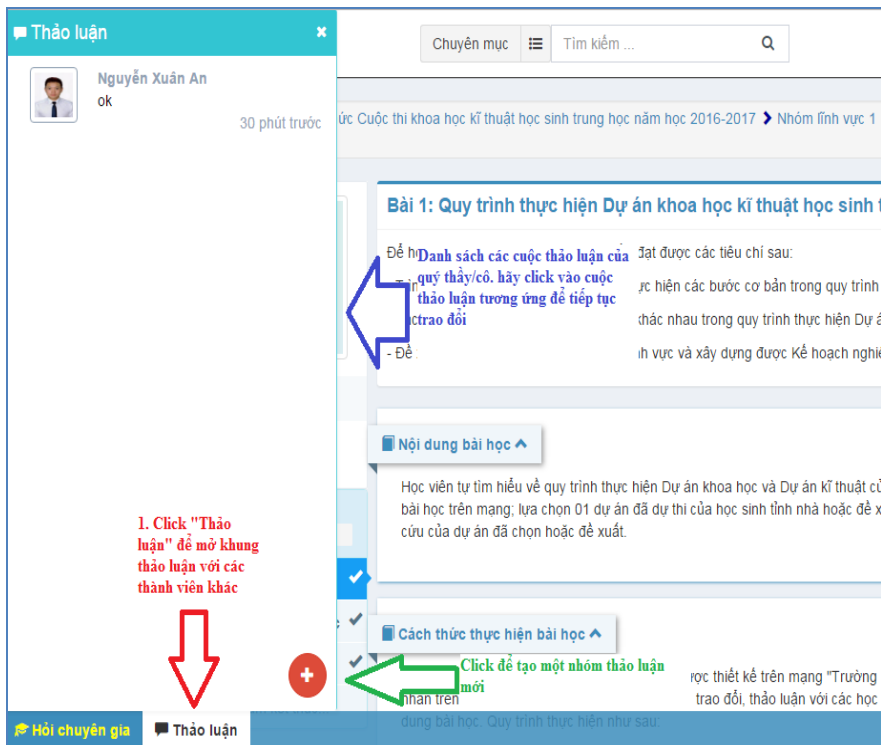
Thảo luận ×

Nguyễn Xuân An
ok
30 phút trước

Chuyên mục
Tìm kiếm ...

ức Cuộc thi khoa học kĩ thuật học sinh trung học năm học 2016-2017 > Nhóm lĩnh vực 1

Bài 1: Quy trình thực hiện Dự án khoa học kĩ thuật học sinh t

Để h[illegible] đạt được các tiêu chí sau:

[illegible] ực hiện các bước cơ bản trong quy trình

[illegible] khác nhau trong quy trình thực hiện Dự á

- Để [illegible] nh vực và xây dựng được Kế hoạch nghiê

Danh sách các cuộc thảo luận của quý thầy/cô. hãy click vào cuộc thảo luận tương ứng để tiếp tục trao đổi

Nội dung bài học

Học viên tự tìm hiểu về quy trình thực hiện Dự án khoa học và Dự án kĩ thuật c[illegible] bài học trên mạng; lựa chọn 01 dự án đã dự thi của học sinh tỉnh nhà hoặc đề x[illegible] cứu của dự án đã chọn hoặc đề xuất.

1. Click "Thảo luận" để mở khung thảo luận với các thành viên khác

Cách thức thực hiện bài học

Click để tạo một nhóm thảo luận mới

ợc thiết kế trên mạng "Trường
nhân trên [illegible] trao đổi, thảo luận với các học
dung bài học. Quy trình thực hiện như sau:

Hỏi chuyên gia
Thảo luận